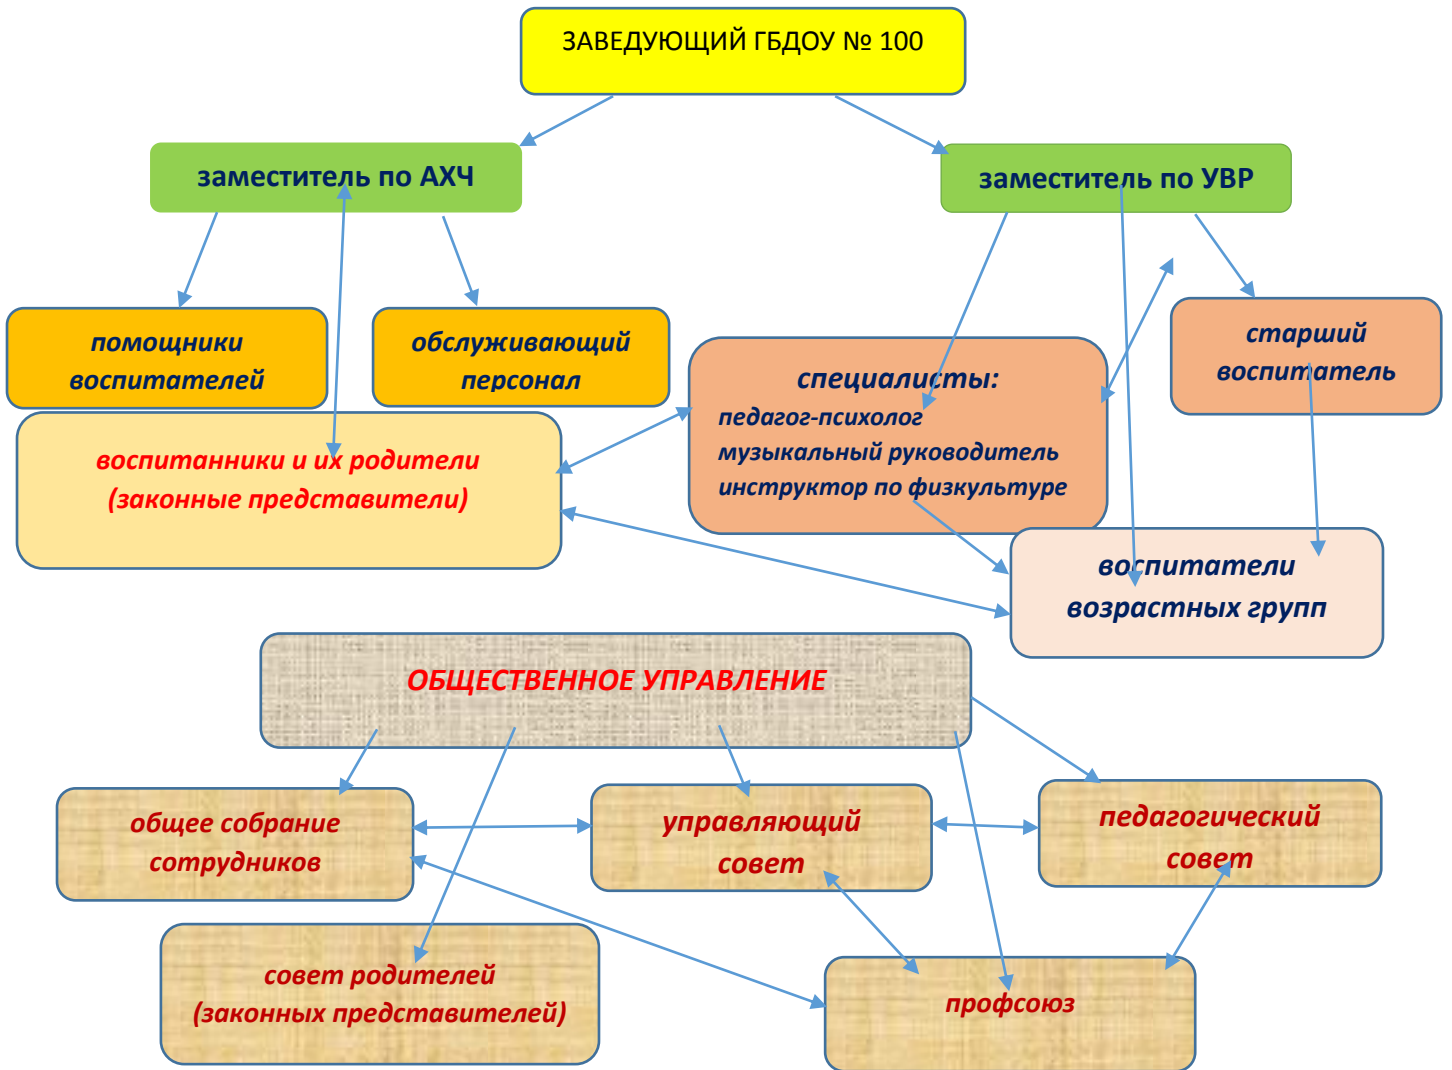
ЗАВЕДУЮЩИЙ ГБДОУ № 100

заместитель по АХЧ

заместитель по УВР

помощники воспитателей

обслуживающий персонал

специалисты:
педагог-психолог
музыкальный руководитель
инструктор по физкультуре

старший воспитатель

воспитанники и их родители (законные представители)

воспитатели возрастных групп

ОБЩЕСТВЕННОЕ УПРАВЛЕНИЕ

общее собрание сотрудников

управляющий совет

педагогический совет

совет родителей (законных представителей)

профсоюз